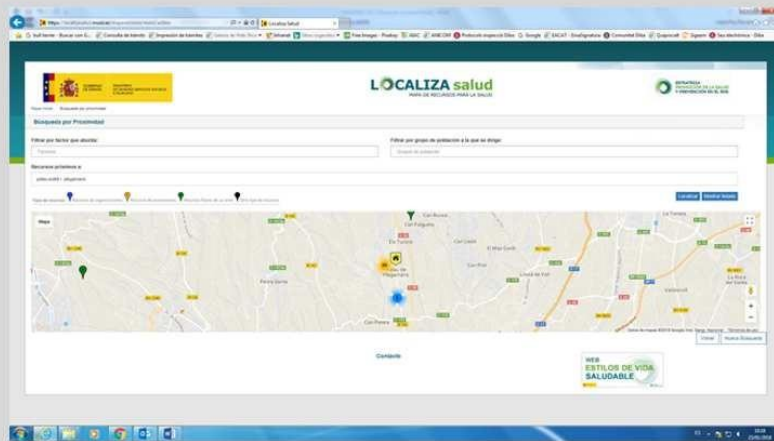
Localiza Salud

Bull terrier - Buscar con G... Consulta de trámite Impresión de trámites Intranet Free Images - Pixabay INAC ANECOM Google Comunidad Dika Sigsam

GOBIERNO DE ESPAÑA MINISTERIO DE SANIDAD, SERVICIOS SOCIALES E IGUALDAD

LOCALIZA salud
MAPA DE RECURSOS PARA LA SALUD

ESTRATEGIA PROMOCIÓN DE LA SALUD Y PREVENCIÓN EN EL SNS

Búsqueda por Proximidad

Filtrar por factor que aborda:

Filtrar por grupo de población a la que se dirige:

Recursos próximos a:

Localizar Mostrar listado

Mapa

Can Fulgurós
Can Ponsa
Vilar

Contacto

WEB ESTILOS DE VIDA SALUDABLE

Volver Nueva Búsqueda